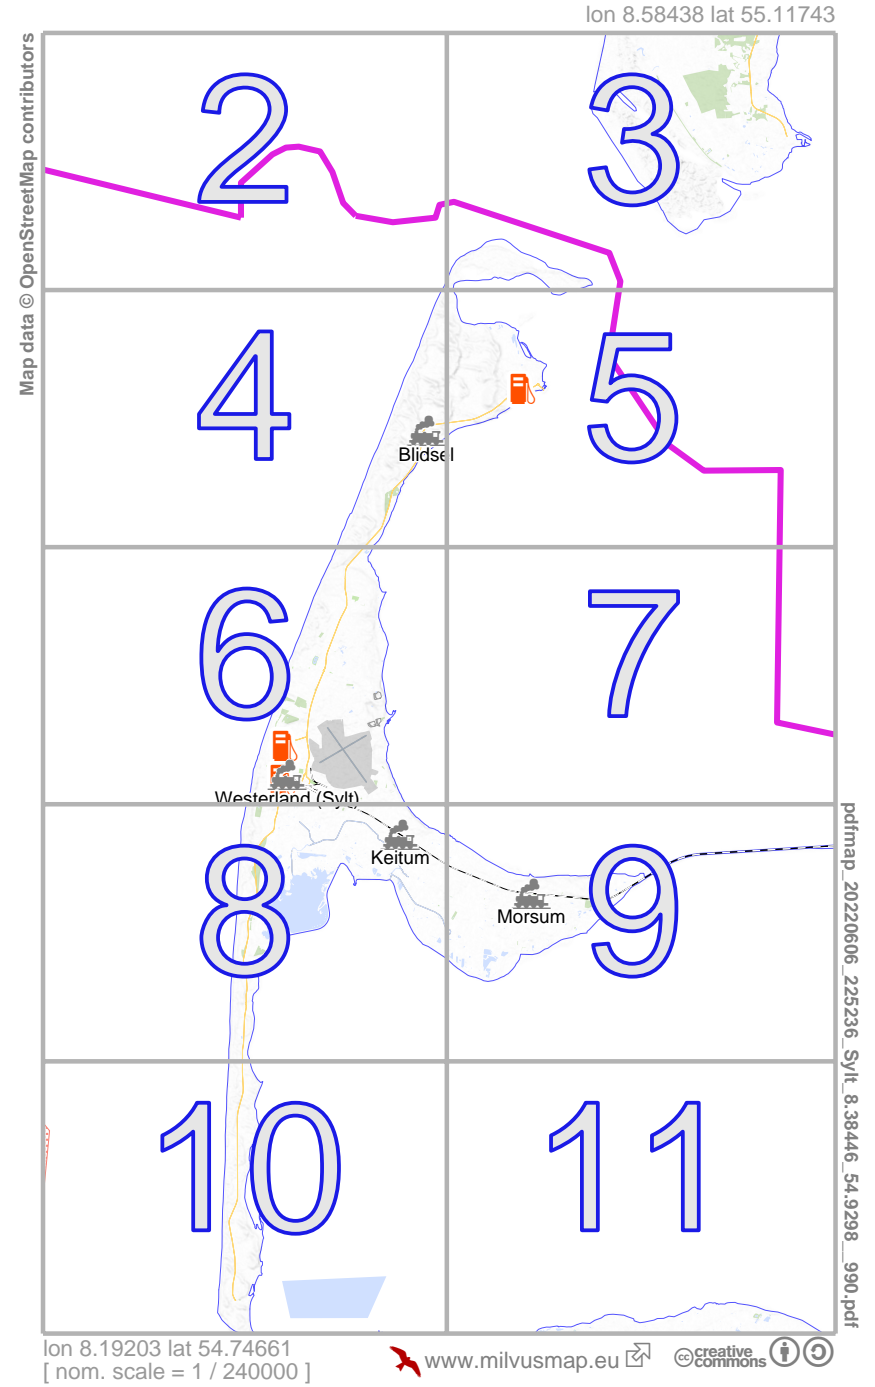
lon 8.58438 lat 55.11743

Map data © OpenStreetMap contributors

2

3

4

5

Blidsel

6

7

Westerland (Sylt)

8

Keitum

9

Morsum

10

11

pdfmap_20220606_225236_Sylt_8.38446_54.9298__990.pdf

lon 8.19203 lat 54.74661
[ nom. scale = 1 / 240000 ]

www.milvusmap.eu

creative commons